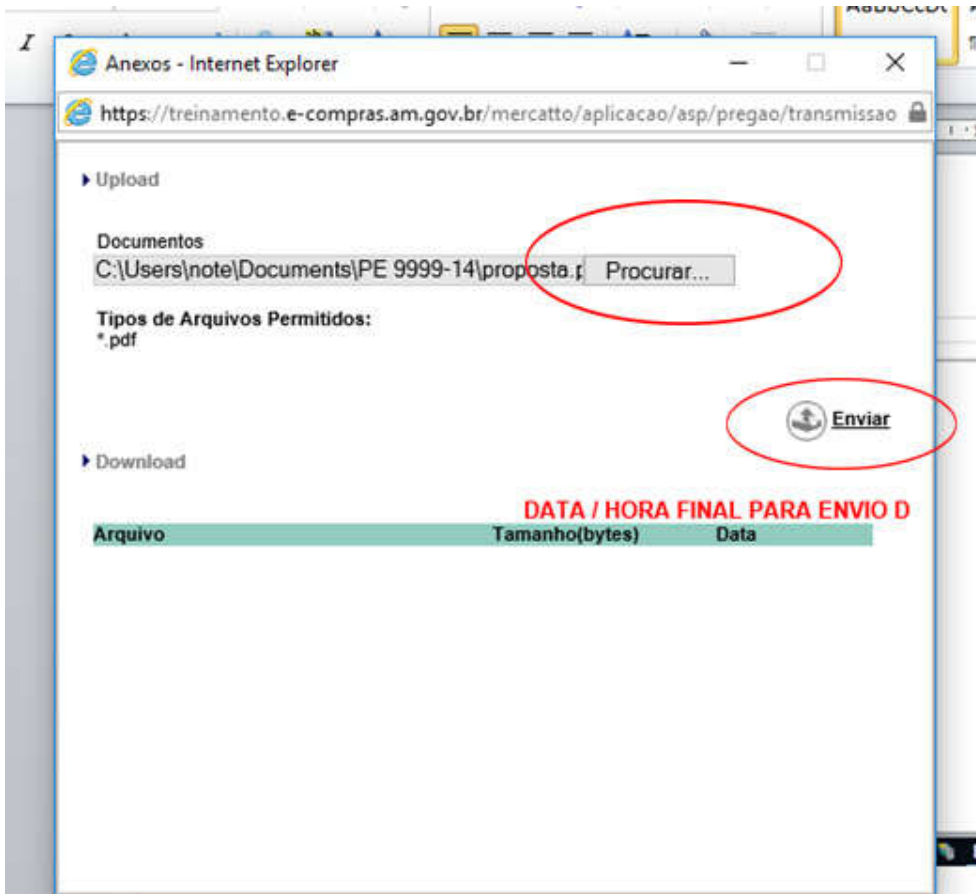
Anexos - Internet Explorer

https://treinamento.e-compras.am.gov.br/mercatto/aplicacao/asp/pregao/transmissao

Upload

Documentos

C:\Users\note\Documents\PE 9999-14\proposta.p Procurar...

Tipos de Arquivos Permitidos:
*.pdf

Enviar

Download

DATA / HORA FINAL PARA ENVIO D

| Arquivo | Tamanho(bytes) | Data |
|---|---|---|